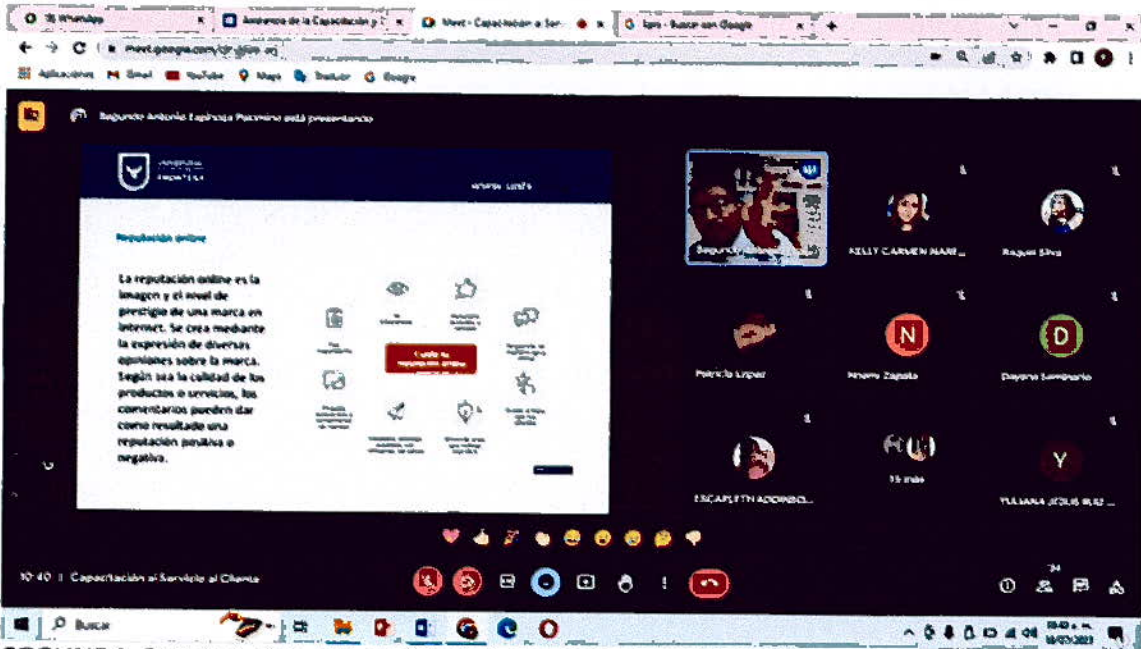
(3) WhatsApp | Avances de la Capacitación | Meet - Capacitación a Ser | Ipm - Buscar con Google

meet.google.com/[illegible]

Aplicaciones Gmail YouTube Maps Traducir Google

Segundo Antonio Espinoza Paccmino está presentando

Reputación online

La reputación online es la imagen y el nivel de prestigio de una marca en Internet. Se crea mediante la expresión de diversas opiniones sobre la marca. Según sea la calidad de los productos o servicios, los comentarios pueden dar como resultado una reputación positiva o negativa.

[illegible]

Segundo Antonio

KELLY CARMEN NAVE...

Raquel Silva

Patricia Lopez

Noemi Zapata

N

D

Dayana Seminario

ESCAPLETH ADOMBO...

15 más

Y

YULIANA JESUS RUIZ ...

10:40 | Capacitación al Servicio al Cliente

34

Buscar